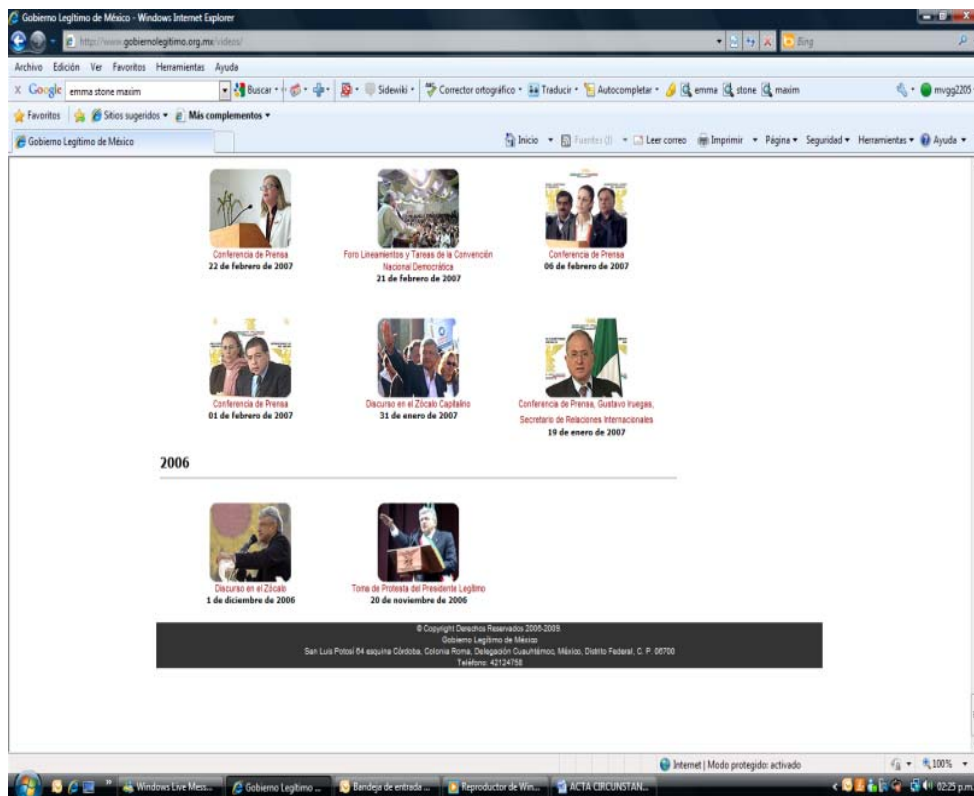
Gobierno Legítimo de México - Windows Internet Explorer

http://www.gobiernolegitimo.org.mx/videos/

Bing

Archivo Edición Ver Favoritos Herramientas Ayuda

X Google emma stone maxim

Buscar · Sidewiki · Corrector ortográfico · Traducir · Autocompletar · emma stone maxim

mvgg2205

Favoritos Sitios sugeridos · Más complementos ·

Gobierno Legítimo de México

Inicio · Fuentes (J) · Leer correo Imprimir · Página · Seguridad · Herramientas · Ayuda ·

Conferencia de Prensa
22 de febrero de 2007

Foro Lineamientos y Tareas de la Convención Nacional Democrática
21 de febrero de 2007

Conferencia de Prensa
06 de febrero de 2007

Conferencia de Prensa
01 de febrero de 2007

Discurso en el Zócalo Capitalino
31 de enero de 2007

Conferencia de Prensa, Gustavo Iruegas, Secretario de Relaciones Internacionales
19 de enero de 2007

2006

Discurso en el Zócalo
1 de diciembre de 2006

Toma de Protesta del Presidente Legítimo
20 de noviembre de 2006

© Copyright Derechos Reservados 2006-2009.
Gobierno Legítimo de México
San Luis Potosí 64 esquina Córdoba, Colonia Roma, Delegación Cuauhtémoc, México, Distrito Federal, C. P. 06700
Teléfono: 42124758

Internet | Modo protegido: activado

100%

Windows Live Mes... Gobierno Legítimo ... Bandeja de entrada ... Reproductor de Win... ACTA CIRCUNSTAN...

02:25 p.m.